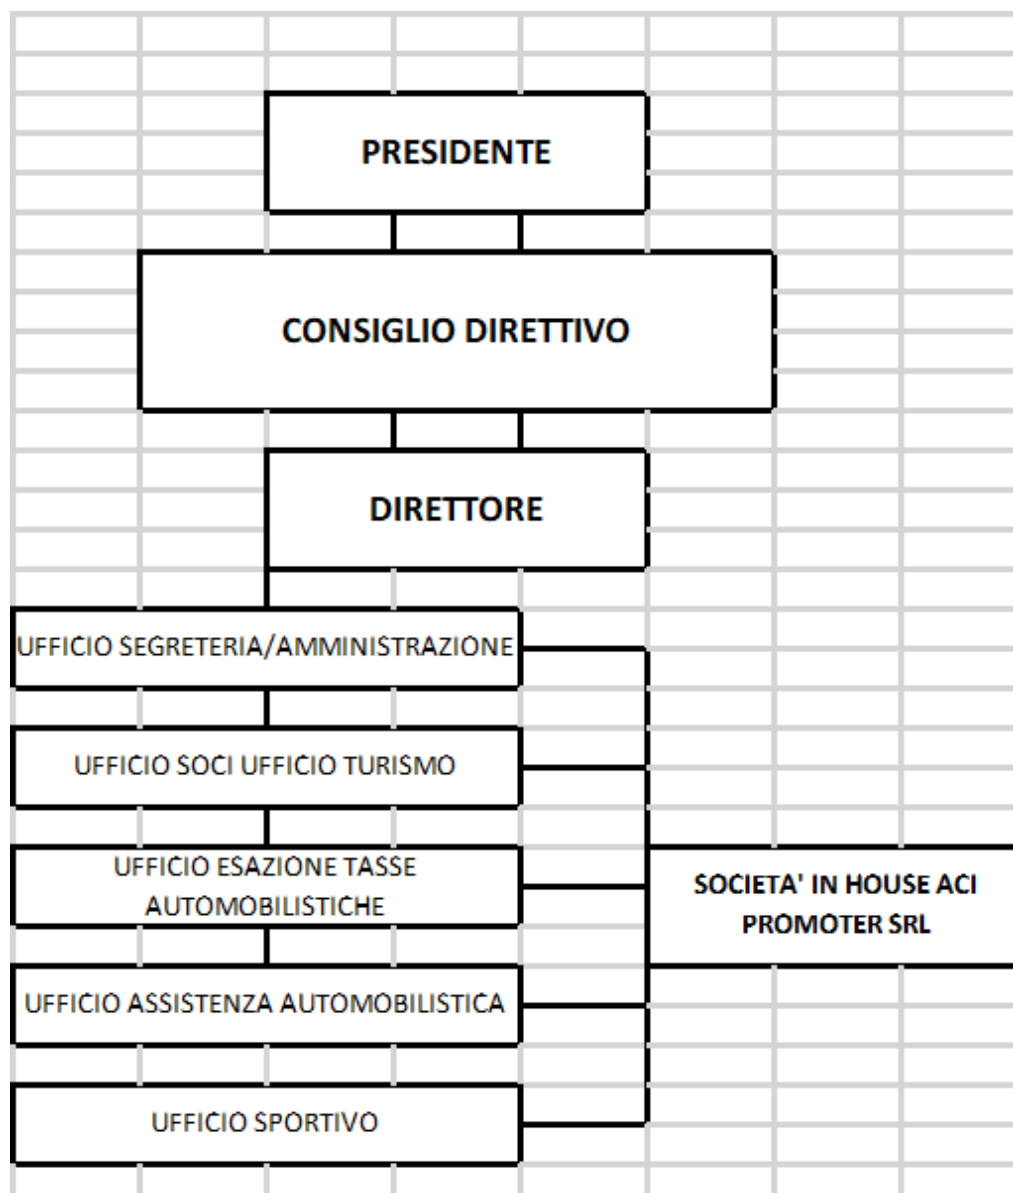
PRESIDENTE

CONSIGLIO DIRETTIVO

DIRETTORE

UFFICIO SEGRETERIA/AMMINISTRAZIONE

UFFICIO SOCI UFFICIO TURISMO

UFFICIO ESAZIONE TASSE AUTOMOBILISTICHE

UFFICIO ASSISTENZA AUTOMOBILISTICA

UFFICIO SPORTIVO

SOCIETA' IN HOUSE ACI PROMOTER SRL